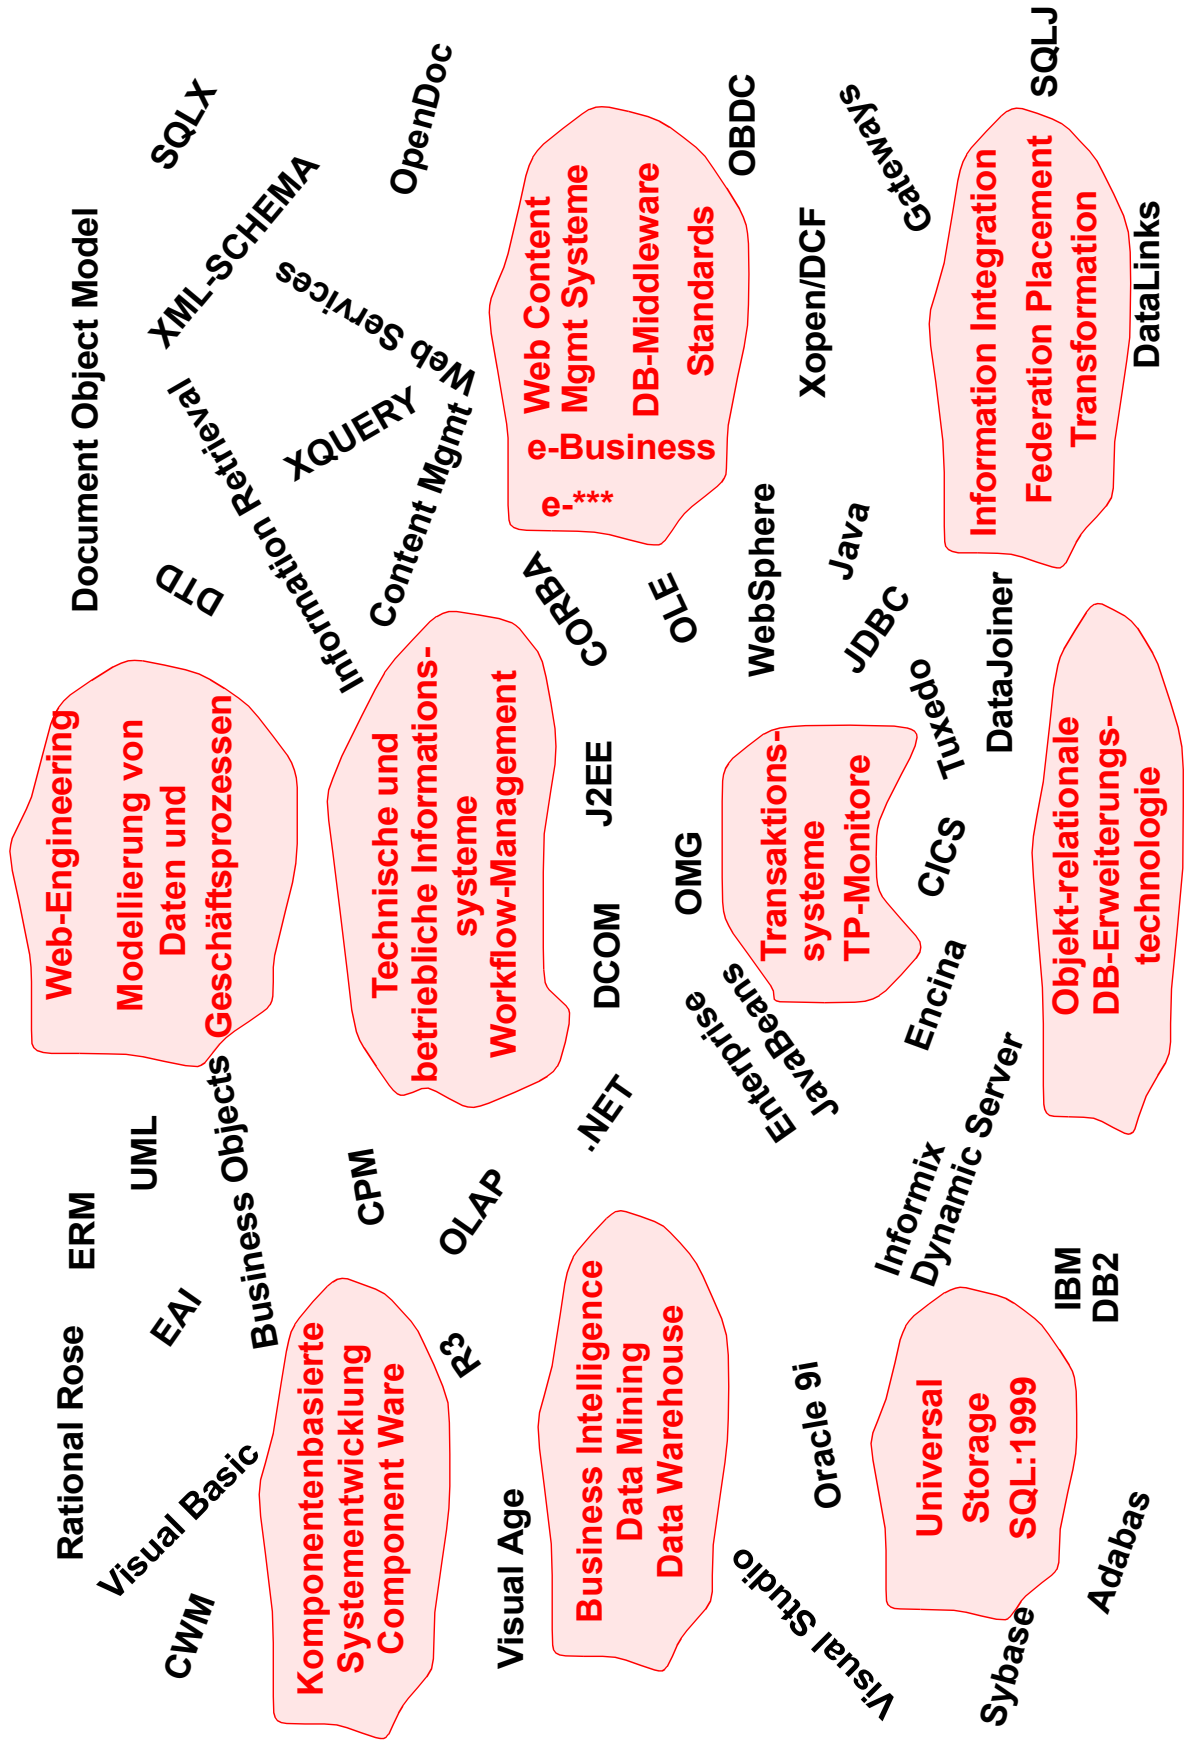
Web-Engineering
Modellierung von Daten und Geschäftsprozessen

Technische und betriebliche Informationssysteme
Workflow-Management

Web Content Mgmt Systeme
DB-Middleware
Standards
e-Business
e-***

Information Integration
Federation Placement
Transformation

Transaktionssysteme
TP-Monitore

Objekt-relationale DB-Erweiterungstechnologie

Komponentenbasierte Systementwicklung
Component Ware

Business Intelligence
Data Mining
Data Warehouse

Universal Storage
SQL:1999

Document Object Model
SQLX
XML-SCHEMA
OpenDoc
Web Services
XQUERY
Content Mgmt
Information Retrieval
DTD
OBDC
Gateways
SQLJ
Xopen/DCF
DataLinks
WebSphere
Java
CORBA
OLE
JDBC
DataJoiner
Tuxedo
J2EE
OMG
CICS
DCOM
Enterprise JavaBeans
Encina
.NET
Informix Dynamic Server
UML
ERM
Business Objects
CPM
OLAP
EAI
Rational Rose
R3
IBM DB2
Oracle 9i
Visual Basic
Visual Age
CWM
Visual Studio
Adabas
Sybase